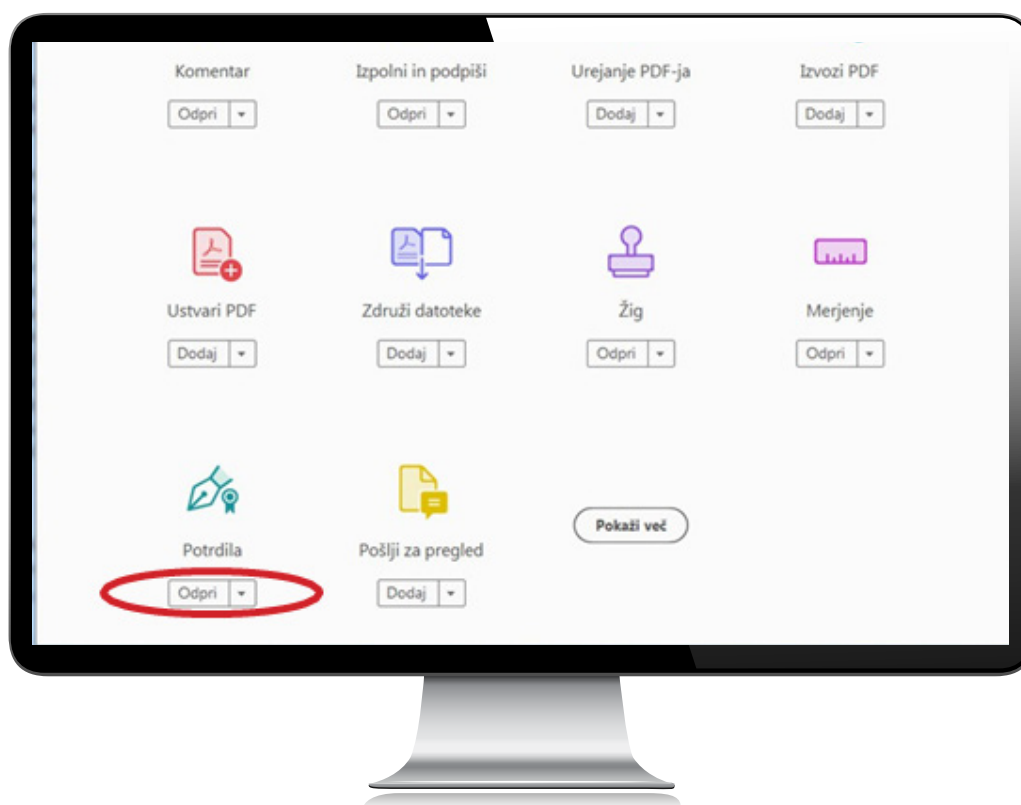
Komentar
Odpri

Izpolni in podpiši
Odpri

Urejanje PDF-ja
Dodaj

Izvozi PDF
Dodaj

Ustvari PDF
Dodaj

Združi datoteke
Dodaj

Žig
Odpri

Merjenje
Odpri

Potrdila
Odpri

Pošlji za pregled
Dodaj

Pokaži več